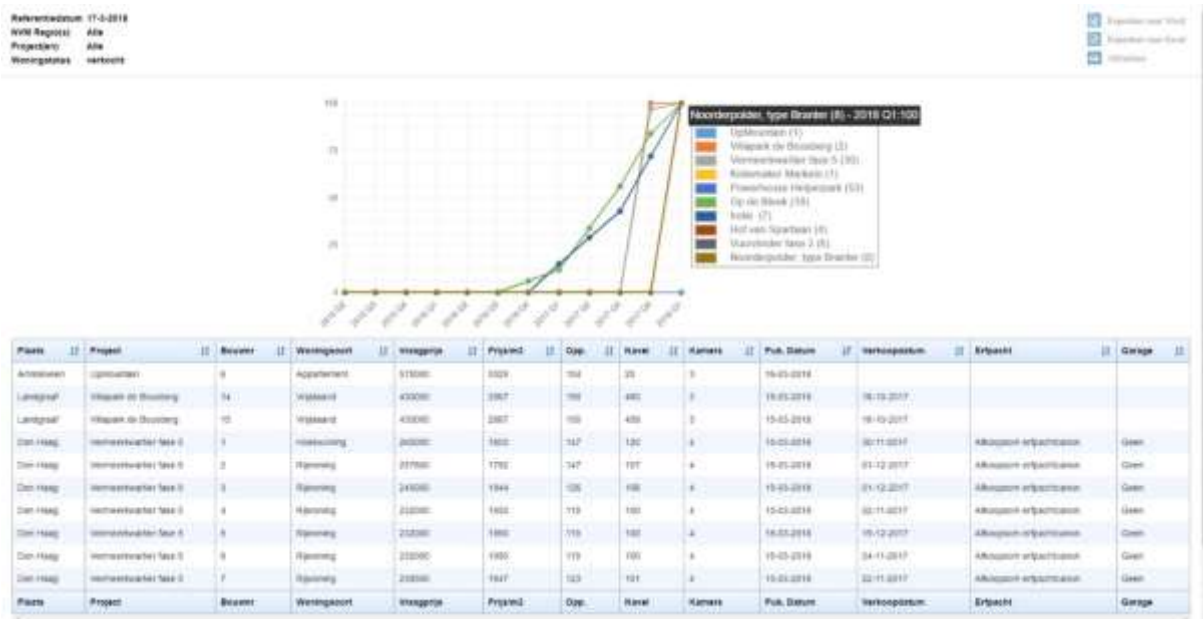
Referentiedatum 17-3-2018
NVM Regio(s) Alle
Project(en) Alle
Woningstatus verkocht

Exporteer naar Word
Exporteer naar Excel
Afdrukken

100
75
50
25
0

Noorderpolder, type Branter (8) - 2018 Q1:100
Opmeulen (1)
Villapark de Bousberg (2)
Vermeerkwartier fase 5 (30)
Kolenmaker Markelo (1)
Powerhouse Heijeparc (53)
Op de Bleek (18)
Inde (7)
Hof van Spartaan (4)
Vuurvlinder fase 2 (6)
Noorderpolder, type Branter (8)

| Plaats | Project | Bouwnr | Woningsoort | Vraagprijs | Prijs/m2 | Opp. | Kavel | Kamers | Pub. Datum | Verkoopdatum | Erfpacht | Garage |
|---|---|---|---|---|---|---|---|---|---|---|---|---|
| Amstelveen | Opmeulen | 6 | Appartement | 515000 | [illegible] | 104 | 25 | 3 | 15-03-2018 | | | |
| Landgraaf | Villapark de Bousberg | 14 | Vrijstaand | 435000 | 2867 | 155 | 480 | 5 | 15-03-2018 | 16-10-2017 | | |
| Landgraaf | Villapark de Bousberg | 15 | Vrijstaand | 435000 | 2867 | 155 | 455 | 5 | 15-03-2018 | 16-10-2017 | | |
| Den Haag | Vermeerkwartier fase 5 | 1 | Hoekwoning | 265000 | 1803 | 147 | 120 | 4 | 15-03-2018 | 30-11-2017 | Afkoopsom erfpachtcanon | Geen |
| Den Haag | Vermeerkwartier fase 5 | 2 | Rijwoning | 257500 | 1752 | 147 | 107 | 4 | 15-03-2018 | 01-12-2017 | Afkoopsom erfpachtcanon | Geen |
| Den Haag | Vermeerkwartier fase 5 | 3 | Rijwoning | 245000 | 1944 | 126 | 108 | 4 | 15-03-2018 | 01-12-2017 | Afkoopsom erfpachtcanon | Geen |
| Den Haag | Vermeerkwartier fase 5 | 4 | Rijwoning | 232000 | 1950 | 119 | 100 | 4 | 15-03-2018 | 02-11-2017 | Afkoopsom erfpachtcanon | Geen |
| Den Haag | Vermeerkwartier fase 5 | 5 | Rijwoning | 232000 | 1950 | 119 | 100 | 4 | 15-03-2018 | 05-12-2017 | Afkoopsom erfpachtcanon | Geen |
| Den Haag | Vermeerkwartier fase 5 | 6 | Rijwoning | 232000 | 1950 | 119 | 100 | 4 | 15-03-2018 | 04-11-2017 | Afkoopsom erfpachtcanon | Geen |
| Den Haag | Vermeerkwartier fase 5 | 7 | Rijwoning | 235000 | 1947 | 123 | 101 | 4 | 15-03-2018 | 02-11-2017 | Afkoopsom erfpachtcanon | Geen |
| Plaats | Project | Bouwnr | Woningsoort | Vraagprijs | Prijs/m2 | Opp. | Kavel | Kamers | Pub. Datum | Verkoopdatum | Erfpacht | Garage |